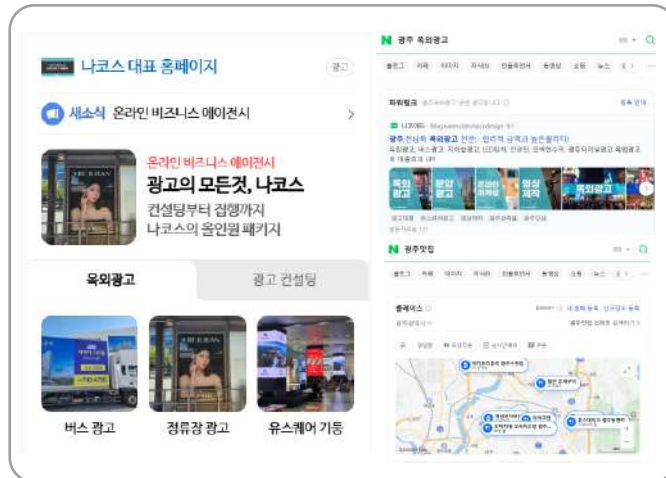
나코스 대표 홈페이지

광고

새소식 온라인 비즈니스 에이전시

온라인 비즈니스 에이전시

광고의 모든것, 나코스

컨설팅부터 집행까지

나코스의 올인원 패키지

옥외광고

광고 컨설팅

버스 광고

정류장 광고

유스퀘어 기둥

N 광주 옥외광고

파워링크

광주 전남의 옥외광고 전문

옥외광고

분양광고

영상제작

옥외광고

N 광주맛집

플레이스

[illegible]